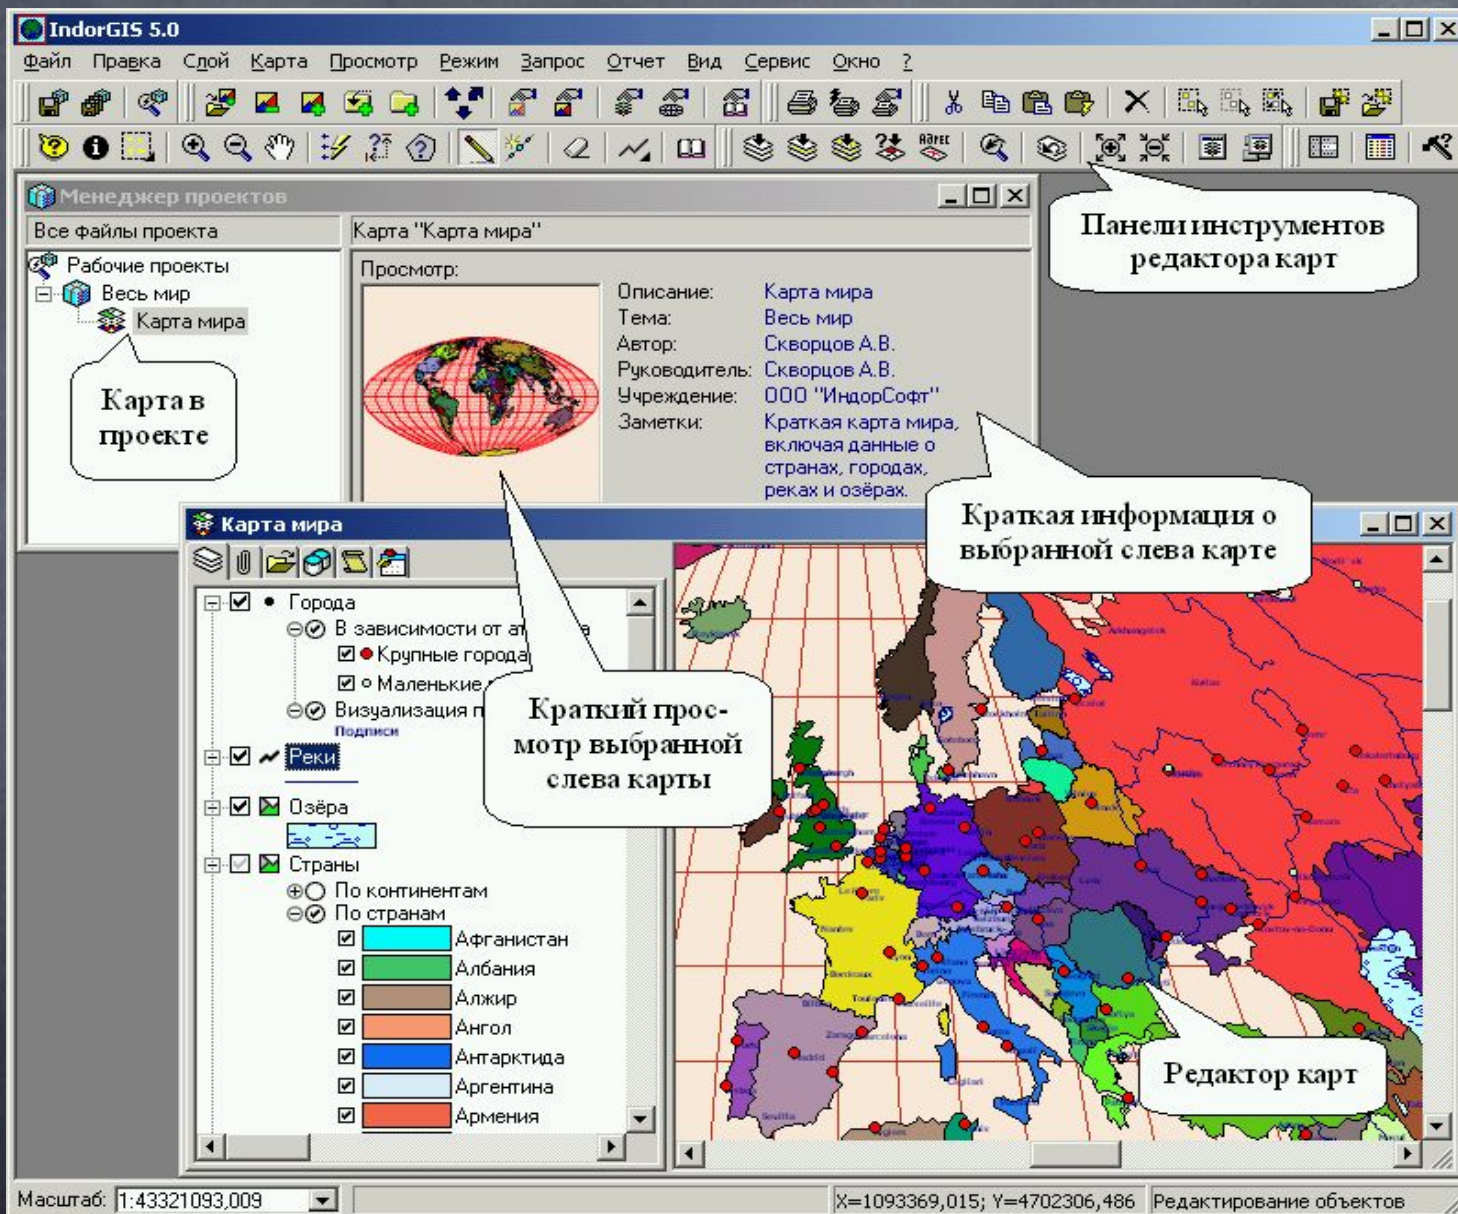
IndorGIS 5.0

Файл Правка Слой Карта Просмотр Режим Запрос Отчет Вид Сервис Окно ?

Менеджер проектов

Все файлы проекта

Карта "Карта мира"

Рабочие проекты
Весь мир
Карта мира

Просмотр:

Описание: Карта мира
Тема: Весь мир
Автор: Скворцов А.В.
Руководитель: Скворцов А.В.
Учреждение: ООО "ИндорСофт"
Заметки: Краткая карта мира, включая данные о странах, городах, реках и озёрах.

Панели инструментов редактора карт

Карта в проекте

Краткая информация о выбранной слева карте

Карта мира

Города
В зависимости от а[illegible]
Крупные города
Маленькие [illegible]
Визуализация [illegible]
Подписи
Реки
Озёра
Страны
По континентам
По странам
Афганистан
Албания
Алжир
Ангол
Антарктида
Аргентина
Армения

Краткий просмотр выбранной слева карты

Редактор карт

Масштаб: 1:43321093,009

X=1093369,015; Y=4702306,486 Редактирование объектов